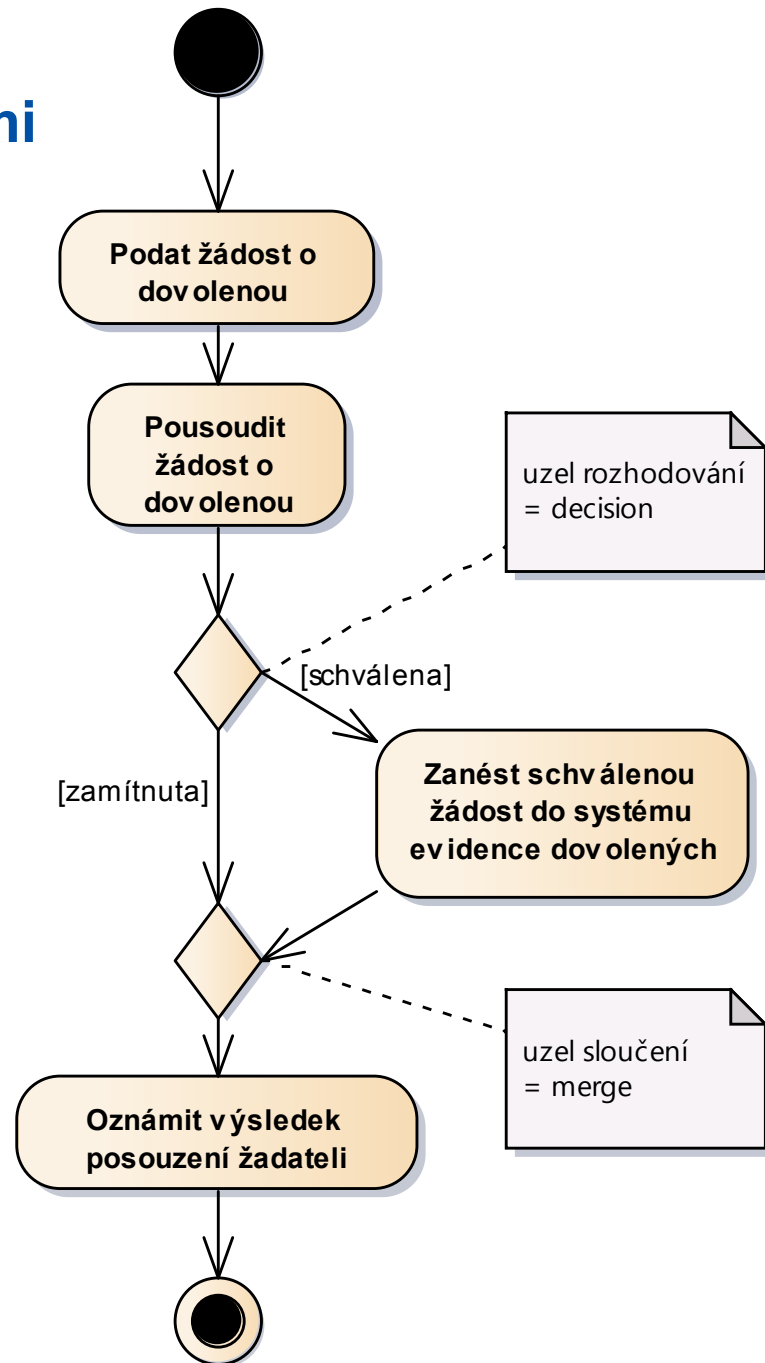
ni

Podat žádost o dovolenou

Pousoudit žádost o dovolenou

uzel rozhodování = decision

[schválena]

[zamítnuta]

Zanést schválenou žádost do systému evidence dovolených

uzel sloučení = merge

Oznámit výsledek posouzení žadateli